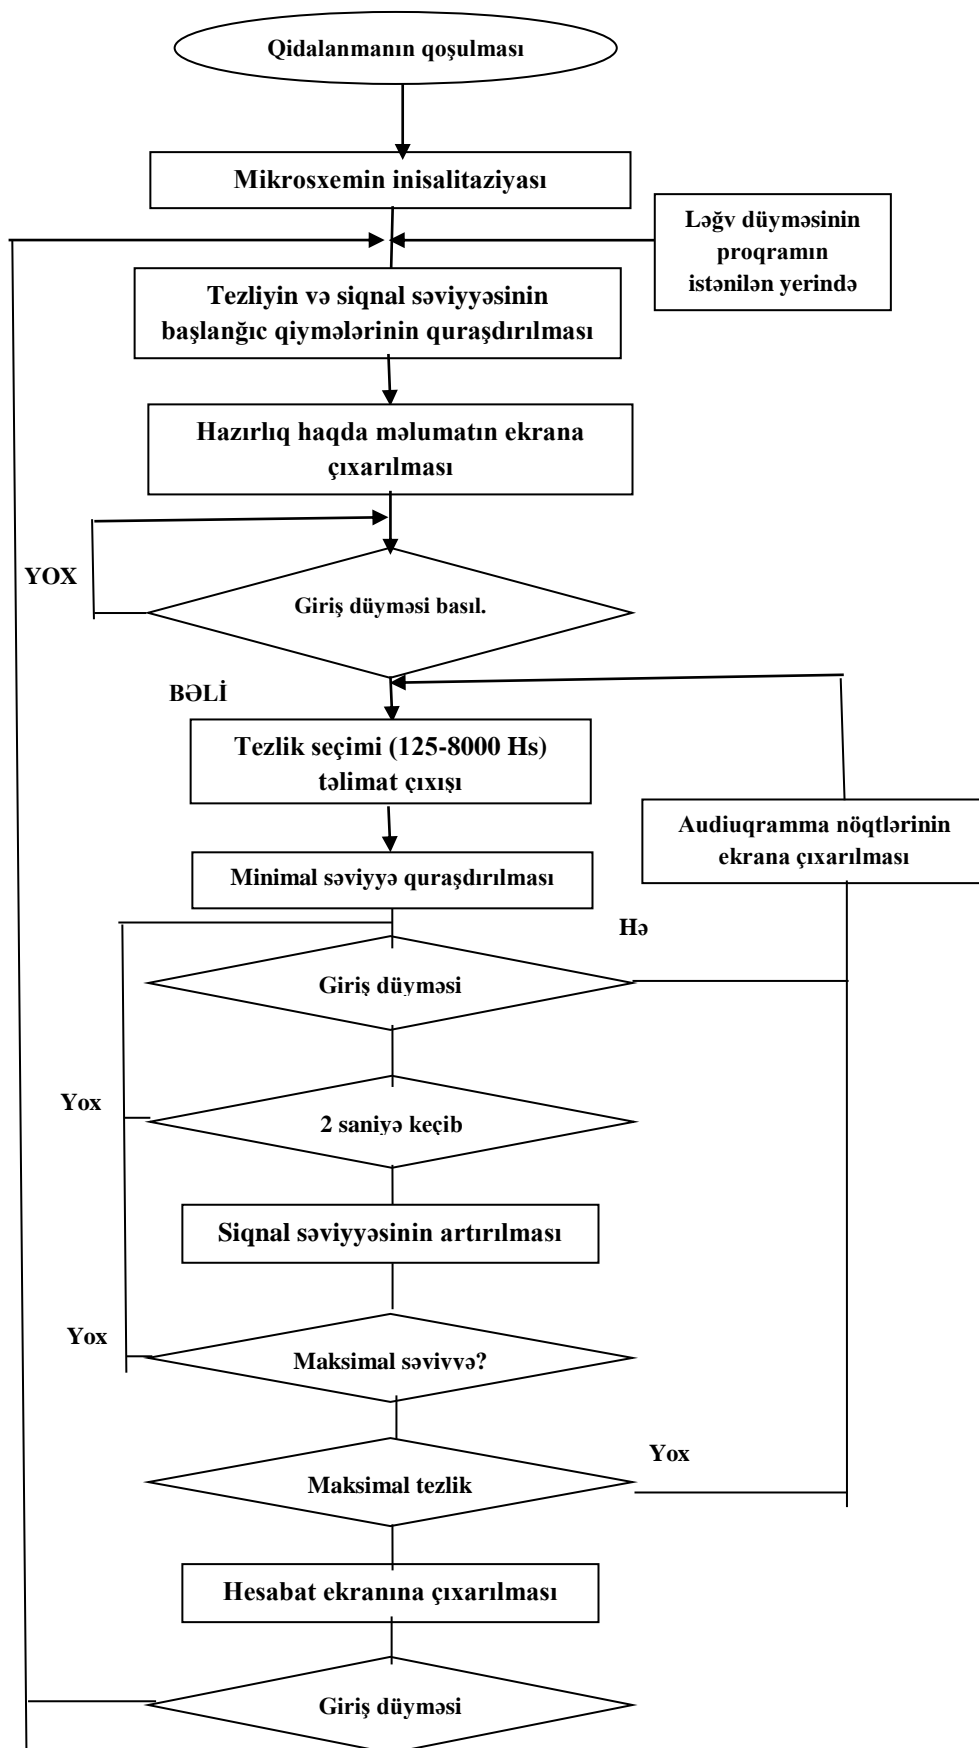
Qidalanmanın qoşulması

Mikrosxemin inisalitaziyası

Ləğv düyməsinin proqramın istənilən yerində

Tezliyin və siqnal səviyyəsinin başlanğıc qiymələrinin quraşdırılması

Hazırlıq haqda məlumatın ekrana çıxarılması

YOX

Giriş düyməsi basıl.

BƏLİ

Tezlik seçimi (125-8000 Hs) təlimat çıxışı

Audiuqramma nöqtlərinin ekrana çıxarılması

Minimal səviyyə quraşdırılması

Hə

Giriş düyməsi

Yox

2 saniyə keçib

Siqnal səviyyəsinin artırılması

Yox

Maksimal səvivvə?

Yox

Maksimal tezlik

Hesabat ekranına çıxarılması

Giriş düyməsi